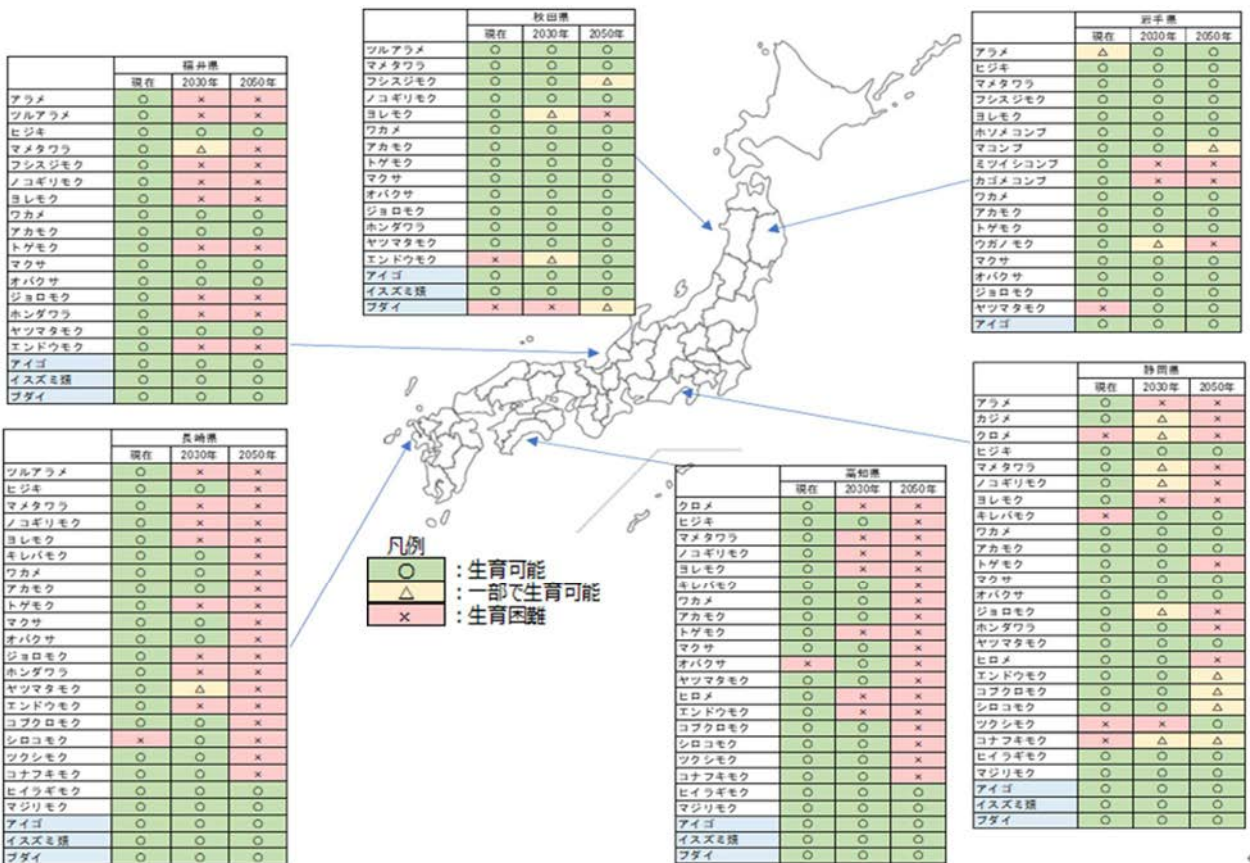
| | 福井県 | | |
|---|---|---|---|
| | 現在 | 2030年 | 2050年 |
| アラメ | ○ | × | × |
| ツルアラメ | ○ | × | × |
| ヒジキ | ○ | ○ | ○ |
| マメタワラ | ○ | △ | × |
| フシスジモク | ○ | × | × |
| ノコギリモク | ○ | × | × |
| ヨレモク | ○ | × | × |
| ワカメ | ○ | ○ | ○ |
| アカモク | ○ | ○ | ○ |
| トゲモク | ○ | × | × |
| マクサ | ○ | ○ | ○ |
| オバクサ | ○ | ○ | ○ |
| ジョロモク | ○ | × | × |
| ホンダワラ | ○ | × | × |
| ヤツマタモク | ○ | ○ | ○ |
| エンドウモク | ○ | × | × |
| アイゴ | ○ | ○ | ○ |
| イスズミ類 | ○ | ○ | ○ |
| ブダイ | ○ | ○ | ○ |

| | 秋田県 | | |
|---|---|---|---|
| | 現在 | 2030年 | 2050年 |
| ツルアラメ | ○ | ○ | ○ |
| マメタワラ | ○ | ○ | ○ |
| フシスジモク | ○ | ○ | △ |
| ノコギリモク | ○ | ○ | ○ |
| ヨレモク | ○ | △ | × |
| ワカメ | ○ | ○ | ○ |
| アカモク | ○ | ○ | ○ |
| トゲモク | ○ | ○ | ○ |
| マクサ | ○ | ○ | ○ |
| オバクサ | ○ | ○ | ○ |
| ジョロモク | ○ | ○ | ○ |
| ホンダワラ | ○ | ○ | ○ |
| ヤツマタモク | ○ | ○ | ○ |
| エンドウモク | × | △ | ○ |
| アイゴ | ○ | ○ | ○ |
| イスズミ類 | ○ | ○ | ○ |
| ブダイ | × | × | △ |

| | 岩手県 | | |
|---|---|---|---|
| | 現在 | 2030年 | 2050年 |
| アラメ | △ | ○ | ○ |
| ヒジキ | ○ | ○ | ○ |
| マメタワラ | ○ | ○ | ○ |
| フシスジモク | ○ | ○ | ○ |
| ヨレモク | ○ | ○ | ○ |
| ホソメコンブ | ○ | ○ | ○ |
| マコンブ | ○ | ○ | △ |
| ミツイシコンブ | ○ | × | × |
| カゴメコンブ | ○ | × | × |
| ワカメ | ○ | ○ | ○ |
| アカモク | ○ | ○ | ○ |
| トゲモク | ○ | ○ | ○ |
| ウガノモク | ○ | △ | × |
| マクサ | ○ | ○ | ○ |
| オバクサ | ○ | ○ | ○ |
| ジョロモク | ○ | ○ | ○ |
| ヤツマタモク | × | ○ | ○ |
| アイゴ | ○ | ○ | ○ |

| | 静岡県 | | |
|---|---|---|---|
| | 現在 | 2030年 | 2050年 |
| アラメ | ○ | × | × |
| カジメ | ○ | △ | × |
| クロメ | × | △ | × |
| ヒジキ | ○ | ○ | ○ |
| マメタワラ | ○ | △ | × |
| ノコギリモク | ○ | △ | × |
| ヨレモク | ○ | × | × |
| キレバモク | × | ○ | ○ |
| ワカメ | ○ | ○ | ○ |
| アカモク | ○ | ○ | ○ |
| トゲモク | ○ | ○ | × |
| マクサ | ○ | ○ | ○ |
| オバクサ | ○ | ○ | ○ |
| ジョロモク | ○ | △ | × |
| ホンダワラ | ○ | ○ | × |
| ヤツマタモク | ○ | ○ | ○ |
| ヒロメ | ○ | ○ | × |
| エンドウモク | ○ | ○ | △ |
| コブクロモク | ○ | ○ | △ |
| シロコモク | ○ | ○ | △ |
| ツクシモク | × | × | ○ |
| コナフキモク | × | △ | △ |
| ヒイラギモク | ○ | ○ | ○ |
| マジリモク | ○ | ○ | ○ |
| アイゴ | ○ | ○ | ○ |
| イスズミ類 | ○ | ○ | ○ |
| ブダイ | ○ | ○ | ○ |

| | 長崎県 | | |
|---|---|---|---|
| | 現在 | 2030年 | 2050年 |
| ツルアラメ | ○ | × | × |
| ヒジキ | ○ | ○ | × |
| マメタワラ | ○ | × | × |
| ノコギリモク | ○ | × | × |
| ヨレモク | ○ | × | × |
| キレバモク | ○ | ○ | × |
| ワカメ | ○ | ○ | × |
| アカモク | ○ | ○ | × |
| トゲモク | ○ | × | × |
| マクサ | ○ | ○ | × |
| オバクサ | ○ | ○ | × |
| ジョロモク | ○ | × | × |
| ホンダワラ | ○ | × | × |
| ヤツマタモク | ○ | △ | × |
| エンドウモク | ○ | × | × |
| コブクロモク | ○ | ○ | × |
| シロコモク | × | ○ | × |
| ツクシモク | ○ | ○ | × |
| コナフキモク | ○ | ○ | × |
| ヒイラギモク | ○ | ○ | ○ |
| マジリモク | ○ | ○ | ○ |
| アイゴ | ○ | ○ | ○ |
| イスズミ類 | ○ | ○ | ○ |
| ブダイ | ○ | ○ | ○ |

| | 高知県 | | |
|---|---|---|---|
| | 現在 | 2030年 | 2050年 |
| クロメ | ○ | × | × |
| ヒジキ | ○ | ○ | × |
| マメタワラ | ○ | × | × |
| ノコギリモク | ○ | × | × |
| ヨレモク | ○ | × | × |
| キレバモク | ○ | ○ | × |
| ワカメ | ○ | ○ | × |
| アカモク | ○ | ○ | × |
| トゲモク | ○ | × | × |
| マクサ | ○ | ○ | × |
| オバクサ | × | ○ | × |
| ヤツマタモク | ○ | ○ | × |
| ヒロメ | ○ | × | × |
| エンドウモク | ○ | × | × |
| コブクロモク | ○ | ○ | × |
| シロコモク | ○ | ○ | × |
| ツクシモク | ○ | ○ | × |
| コナフキモク | ○ | ○ | × |
| ヒイラギモク | ○ | ○ | ○ |
| マジリモク | ○ | ○ | ○ |
| アイゴ | ○ | ○ | ○ |
| イスズミ類 | ○ | ○ | ○ |
| ブダイ | ○ | ○ | ○ |

凡例
○ : 生育可能
△ : 一部で生育可能
× : 生育困難